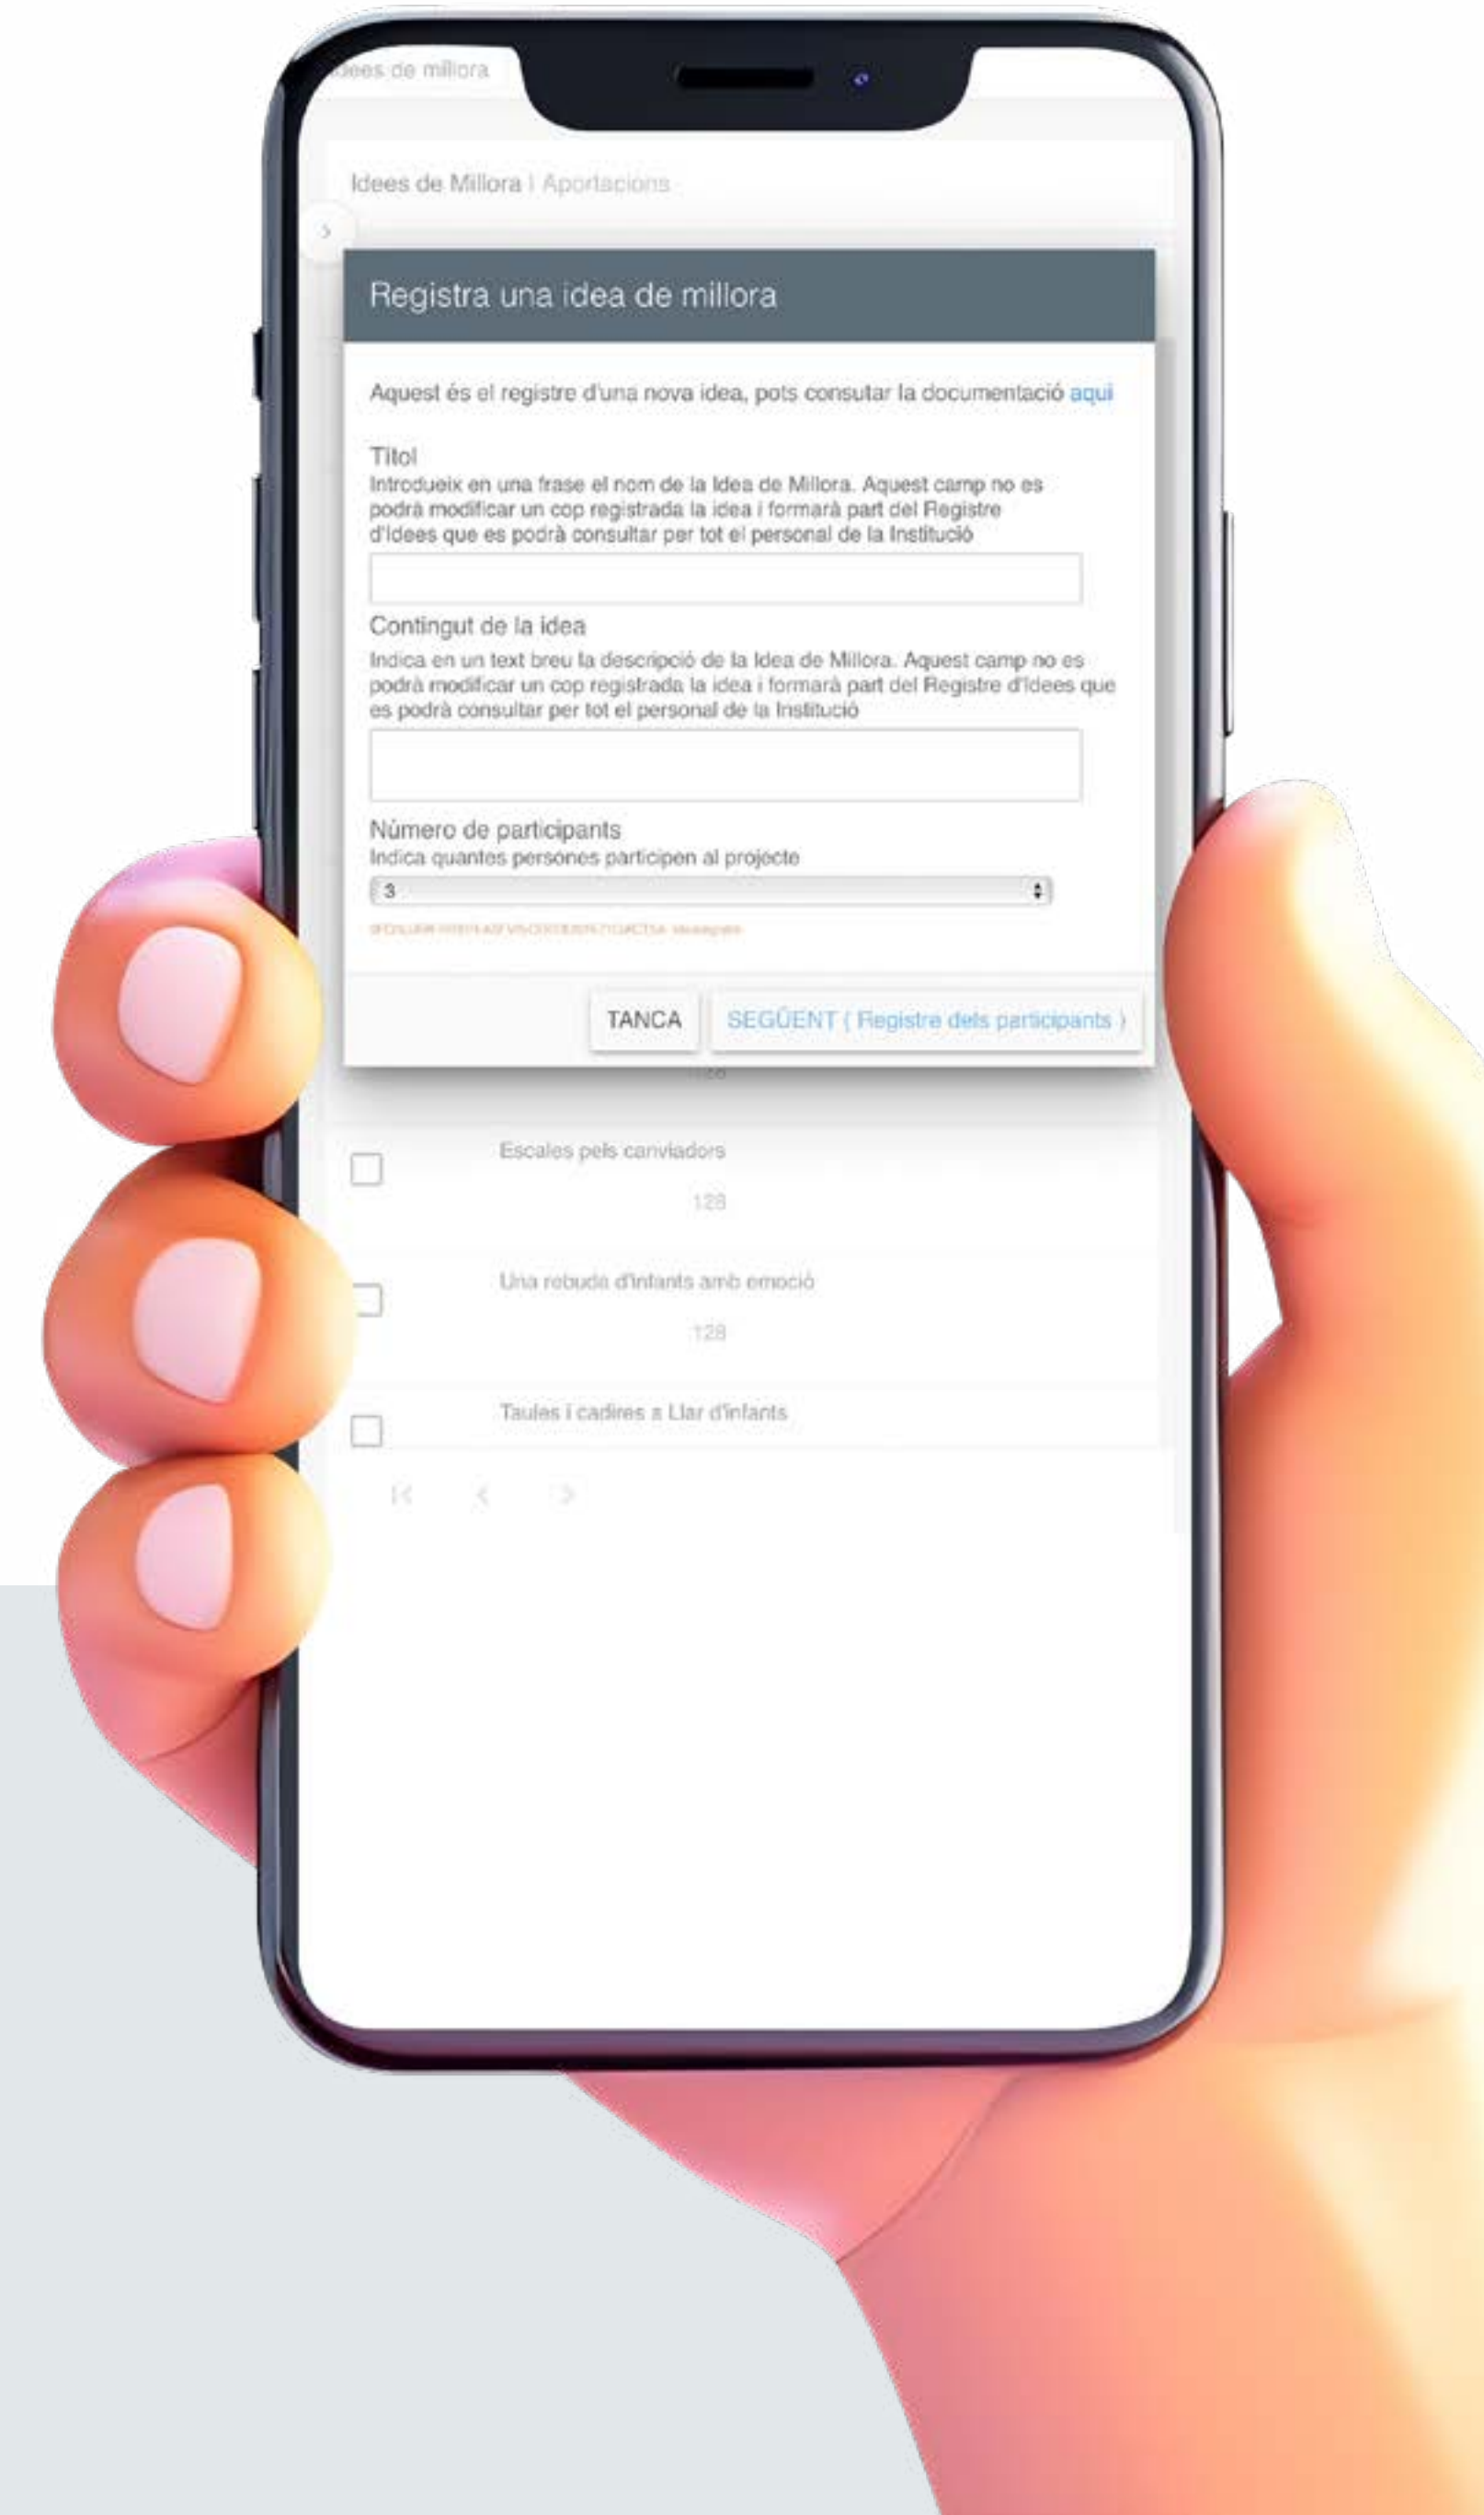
Idees de millora

Idees de Millora | Aportacions

Registra una idea de millora

Aquest és el registre d'una nova idea, pots consultar la documentació aquí

Títol
Introdueix en una frase el nom de la Idea de Millora. Aquest camp no es podrà modificar un cop registrada la idea i formarà part del Registre d'Idees que es podrà consultar per tot el personal de la Institució

Contingut de la idea
Indica en un text breu la descripció de la Idea de Millora. Aquest camp no es podrà modificar un cop registrada la idea i formarà part del Registre d'Idees que es podrà consultar per tot el personal de la Institució

Número de participants
Indica quantes persones participen al projecte
3

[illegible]

TANCA SEGÜENT ( Registre dels participants )

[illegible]

Escales pels canviadors
128

Una rebuda d'infants amb emoció
128

Taules i cadires a Llar d'infants